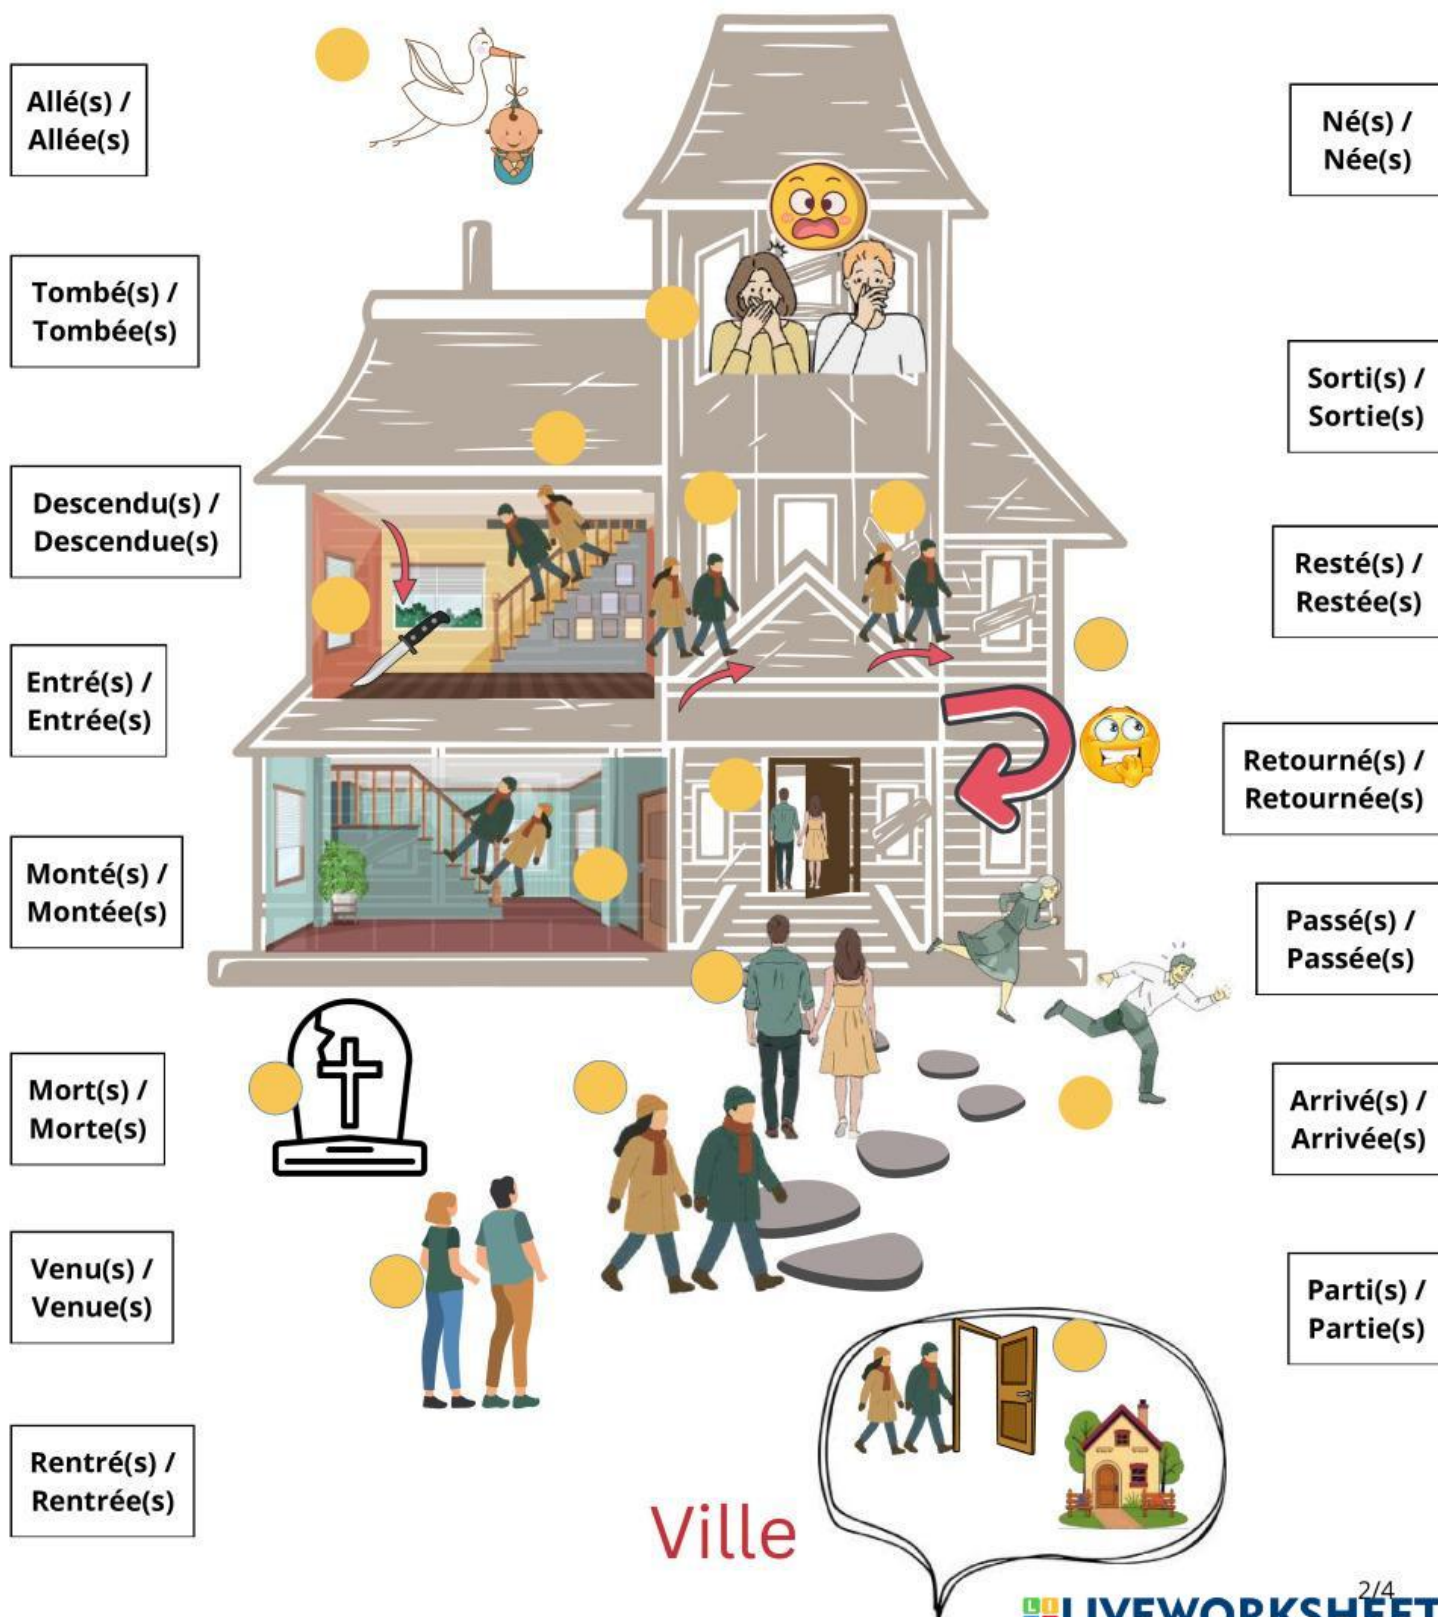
Allé(s) / Allée(s)

Tombé(s) / Tombée(s)

Descendu(s) / Descendue(s)

Entré(s) / Entrée(s)

Monté(s) / Montée(s)

Mort(s) / Morte(s)

Venu(s) / Venue(s)

Rentré(s) / Rentrée(s)

Né(s) / Née(s)

Sorti(s) / Sortie(s)

Resté(s) / Restée(s)

Retourné(s) / Retournée(s)

Passé(s) / Passée(s)

Arrivé(s) / Arrivée(s)

Parti(s) / Partie(s)

Ville

2/4

LIVEWORKSHEETS